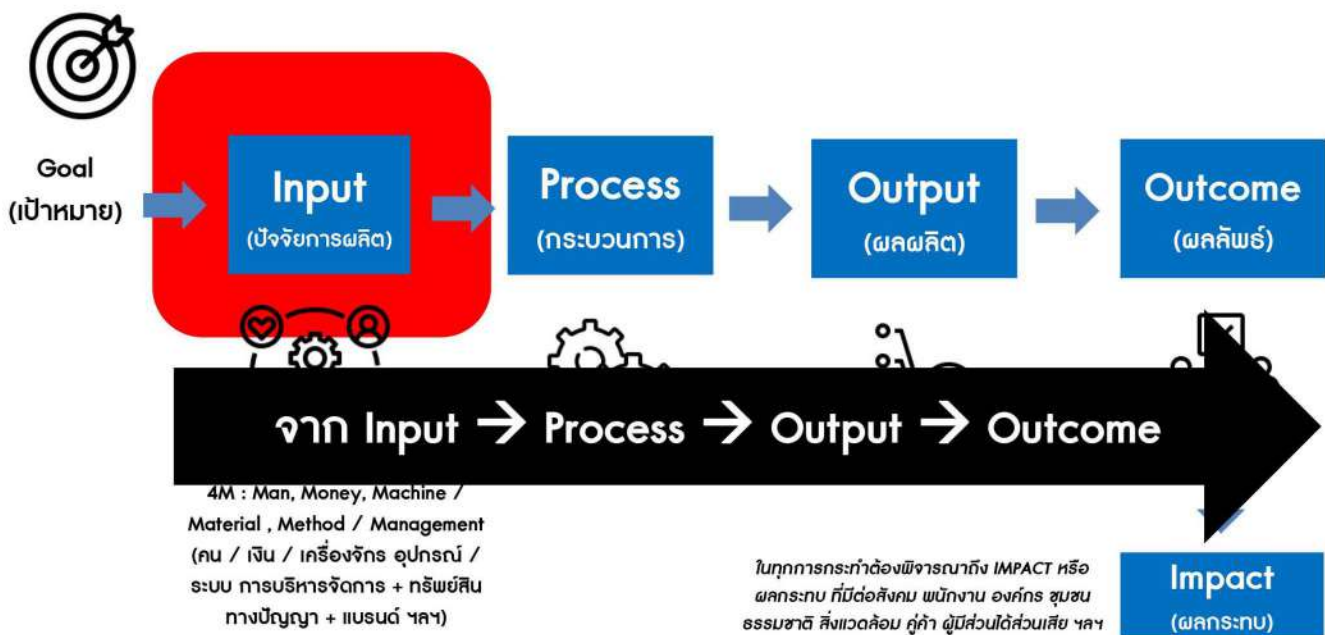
Goal
(เป้าหมาย)

Input
(ปัจจัยการผลิต)

Process
(กระบวนการ)

Output
(ผลผลิต)

Outcome
(ผลลัพธ์)

จาก Input → Process → Output → Outcome

4M : Man, Money, Machine / Material , Method / Management
(คน / เงิน / เครื่องจักร อุปกรณ์ / ระบบ การบริหารจัดการ + ทรัพย์สินทางปัญญา + แบรนด์ ฯลฯ)

ในทุกการกระทำต้องพิจารณาถึง IMPACT หรือ ผลกระทบ ที่มีต่อสังคม พนักงาน องค์กร ชุมชน ธรรมชาติ สิ่งแวดล้อม คู่ค้า ผู้มีส่วนได้ส่วนเสีย ฯลฯ

Impact
(ผลกระทบ)